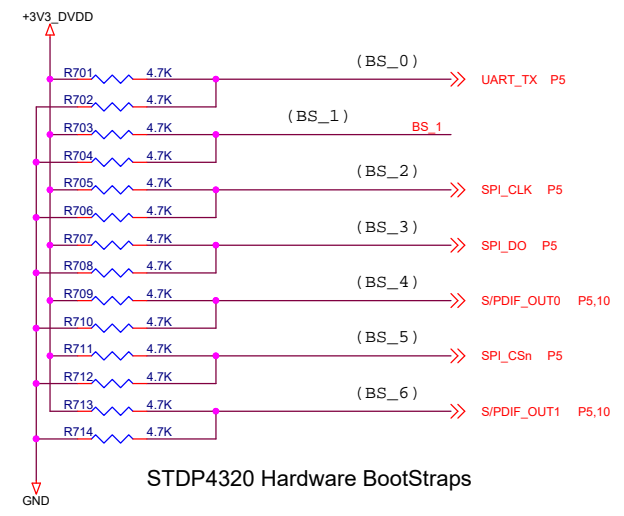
+3V3_DVDD

R701 4.7K (BS_0) UART_TX P5
R702 4.7K

R703 4.7K (BS_1) BS_1
R704 4.7K

R705 4.7K (BS_2) SPI_CLK P5
R706 4.7K

R707 4.7K (BS_3) SPI_DO P5
R708 4.7K

R709 4.7K (BS_4) S/PDIF_OUT0 P5,10
R710 4.7K

R711 4.7K (BS_5) SPI_CSn P5
R712 4.7K

R713 4.7K (BS_6) S/PDIF_OUT1 P5,10
R714 4.7K

GND

STDP4320 Hardware BootStraps